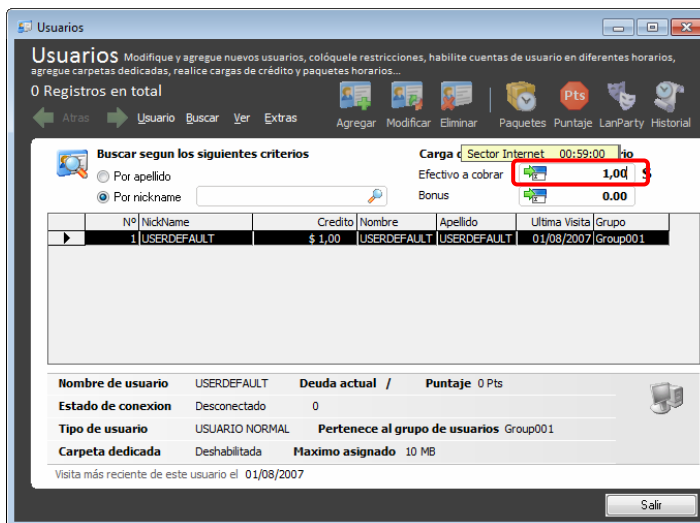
Usuarios

Usuarios Modifique y agregue nuevos usuarios, colóquele restricciones, habilite cuentas de usuario en diferentes horarios, agregue carpetas dedicadas, realice cargas de crédito y paquetes horarios...

0 Registros en total

Atras Usuario Buscar Ver Extras

Agregar Modificar Eliminar Paquetes Puntaje LanParty Historial

Buscar segun los siguientes criterios

Por apellido

Por nickname

Carga d Sector Internet 00:59:00 rio

Efectivo a cobrar 1,00 $

Bonus 0.00

| | Nº | NickName | Credito | Nombre | Apellido | Ultima Visita | Grupo |
|---|---|---|---|---|---|---|---|
| ▶ | 1 | USERDEFAULT | $ 1,00 | USERDEFAULT | USERDEFAULT | 01/08/2007 | Group001 |

Nombre de usuario USERDEFAULT Deuda actual / Puntaje 0 Pts

Estado de conexion Desconectado 0

Tipo de usuario USUARIO NORMAL Pertenece al grupo de usuarios Group001

Carpeta dedicada Deshabilitada Maximo asignado 10 MB

Visita más reciente de este usuario el 01/08/2007

Salir